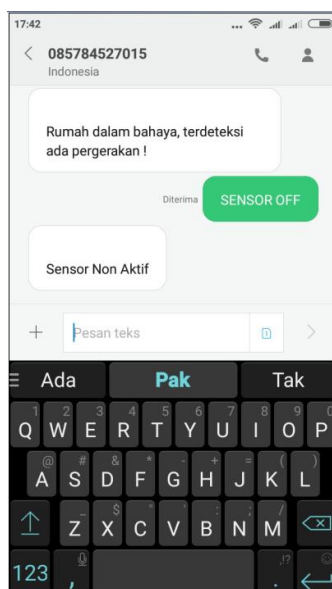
17:42

< 085784527015
Indonesia

Rumah dalam bahaya, terdeteksi ada pergerakan !

Diterima SENSOR OFF

Sensor Non Aktif

+ Pesan teks >

Ada Pak Tak

1 2 3 4 5 6 7 8 9 0
Q W E R T Y U I O P
@ # & * - + = ( )
A S D F G H J K L
$ " ' : ; /
Z X C V B N M
123 , . !?